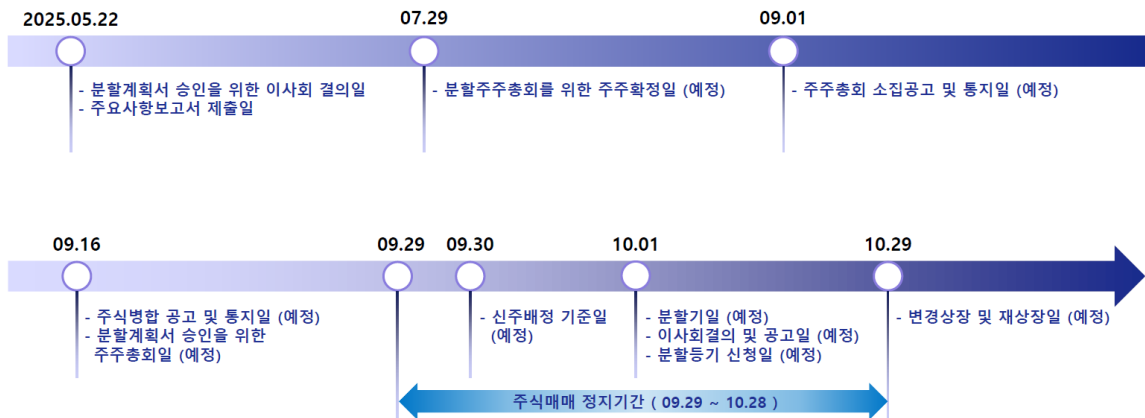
2025.05.22

- 분할계획서 승인을 위한 이사회 결의일
- 주요사항보고서 제출일

07.29

- 분할주주총회를 위한 주주확정일 (예정)

09.01

- 주주총회 소집공고 및 통지일 (예정)

09.16

- 주식병합 공고 및 통지일 (예정)
- 분할계획서 승인을 위한 주주총회일 (예정)

09.29

09.30

- 신주배정 기준일 (예정)

10.01

- 분할기일 (예정)
- 이사회결의 및 공고일 (예정)
- 분할등기 신청일 (예정)

10.29

- 변경상장 및 재상장일 (예정)

주식매매 정지기간 ( 09.29 ~ 10.28 )